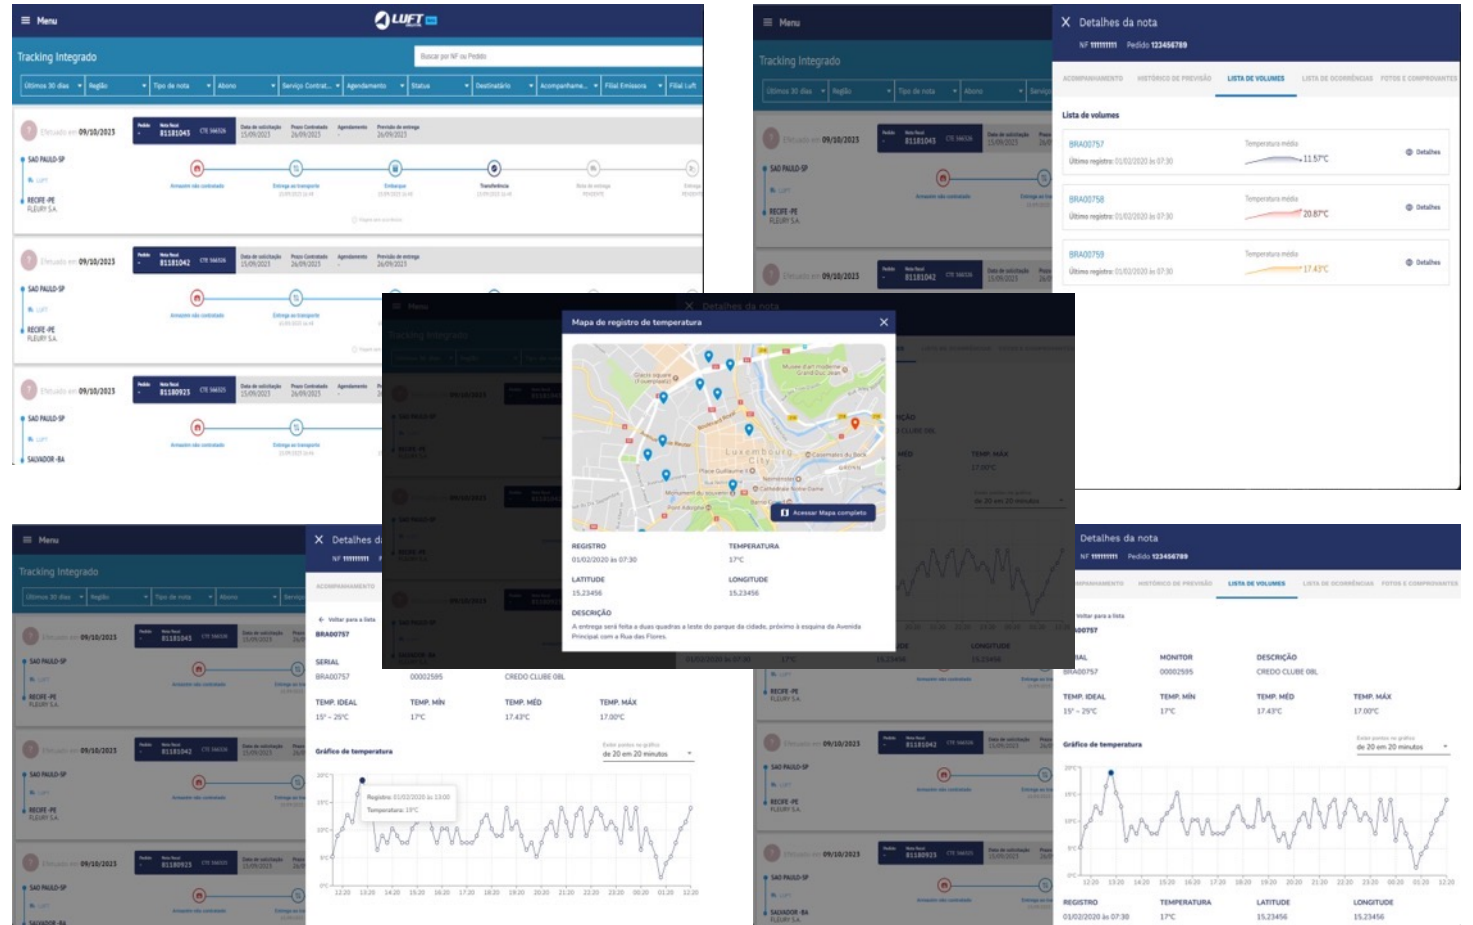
Menu

LUFT

Tracking Integrado

Buscar por NF ou Pedido

Últimos 30 dias | Região | Tipo de nota | Abono | Serviço Contrat... | Agendamento | Status | Destinatário | Acompanhame... | Filial Emissora | Filial Luft

Efetuado em 09/10/2023

Pedido | Nota fiscal 81181043 | CTE 566526 | Data de solicitação 15/09/2023 | Prazo Contratado 26/09/2023 | Agendamento | Previsão de entrega 26/09/2023

SAO PAULO-SP
LUFT
RECIFE-PE
FLEURY S.A.

Armazém não contratado | Entrega ao transporte | Embarque | Transferência | Rota de entrega | Entrega

Efetuado em 09/10/2023

81181042

SAO PAULO-SP
RECIFE-PE
FLEURY S.A.

Efetuado em 09/10/2023

81180923

SAO PAULO-SP
SALVADOR-BA

Menu

Tracking Integrado

Detalhes da nota

NF 11111111 Pedido 123456789

ACOMPANHAMENTO | HISTÓRICO DE PREVISÃO | LISTA DE VOLUMES | LISTA DE OCORRÊNCIAS | FOTOS E COMPROVANTES

Lista de volumes

BRA00757
Último registro: 01/02/2020 às 07:30
Temperatura média
11.57°C
Detalhes

BRA00758
Último registro: 01/02/2020 às 07:30
Temperatura média
20.87°C
Detalhes

BRA00759
Último registro: 01/02/2020 às 07:30
Temperatura média
17.43°C
Detalhes

Mapa de registro de temperatura

Luxembourg City

Acessar Mapa completo

REGISTRO
01/02/2020 às 07:30

TEMPERATURA
17°C

LATITUDE
15.23456

LONGITUDE
15.23456

DESCRIÇÃO
A entrega será feita a duas quadras a leste do parque da cidade, próximo à esquina da Avenida Principal com a Rua das Flores.

Menu

Tracking Integrado

Detalhes da nota

NF 11111111

ACOMPANHAMENTO

Voltar para a lista

BRA00757

SERIAL
BRA00757

00002595

CREDO CLUBE 08L

TEMP. IDEAL
15° - 25°C

TEMP. MÍN
17°C

TEMP. MÉD
17.43°C

TEMP. MÁX
17.00°C

Gráfico de temperatura

Exibir pontos no gráfico
de 20 em 20 minutos

Registro: 01/02/2020 às 13:00
Temperatura: 15°C

20°C
15°C
10°C
5°C
0°C

12:20 13:20 14:20 15:20 16:20 17:20 18:20 19:20 20:20 21:20 22:20 23:20 00:20 01:20 12:20

Detalhes da nota

NF 11111111 Pedido 123456789

ACOMPANHAMENTO | HISTÓRICO DE PREVISÃO | LISTA DE VOLUMES | LISTA DE OCORRÊNCIAS | FOTOS E COMPROVANTES

Voltar para a lista

BRA00757

SERIAL
BRA00757

MONITOR
00002595

DESCRIÇÃO
CREDO CLUBE 08L

TEMP. IDEAL
15° - 25°C

TEMP. MÍN
17°C

TEMP. MÉD
17.43°C

TEMP. MÁX
17.00°C

Gráfico de temperatura

Exibir pontos no gráfico
de 20 em 20 minutos

20°C
15°C
10°C
5°C
0°C

12:20 13:20 14:20 15:20 16:20 17:20 18:20 19:20 20:20 21:20 22:20 23:20 00:20 01:20 12:20

REGISTRO
01/02/2020 às 07:30

TEMPERATURA
17°C

LATITUDE
15.23456

LONGITUDE
15.23456